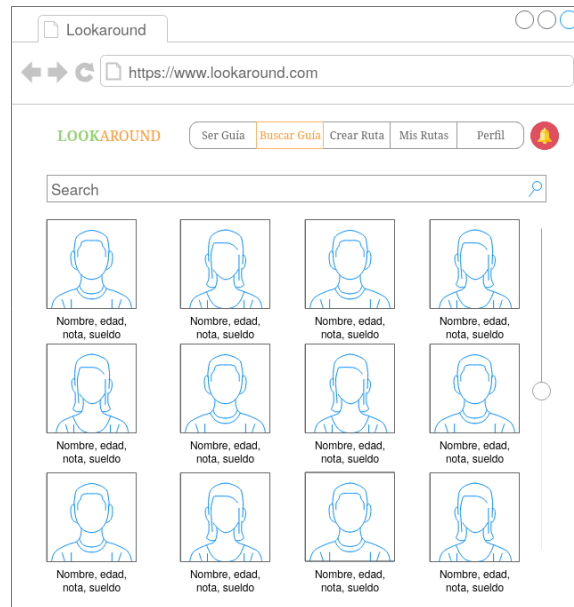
Lookaround

https://www.lookaround.com

LOOKAROUND

Ser Guía | Buscar Guía | Crear Ruta | Mis Rutas | Perfil

Search

Nombre, edad, nota, sueldo

Nombre, edad, nota, sueldo

Nombre, edad, nota, sueldo

Nombre, edad, nota, sueldo

Nombre, edad, nota, sueldo

Nombre, edad, nota, sueldo

Nombre, edad, nota, sueldo

Nombre, edad, nota, sueldo

Nombre, edad, nota, sueldo

Nombre, edad, nota, sueldo

Nombre, edad, nota, sueldo

Nombre, edad, nota, sueldo